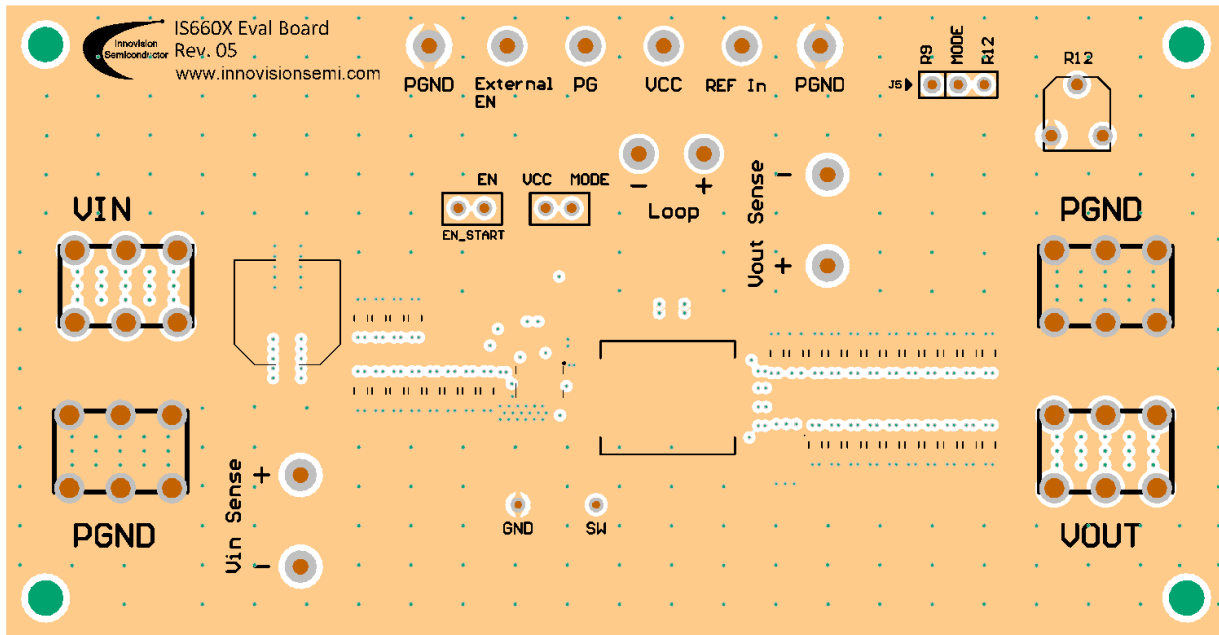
Innovision Semiconductor

IS660X Eval Board
Rev. 05
www.innovisionsemi.com

PGND External EN PG VCC REF In PGND

J5 R9 MODE R12

R12

EN
EN_START

VCC MODE

− +
Loop

Vout Sense −
+

VIN

PGND

PGND

VOUT

Vin Sense +
−

GND SW